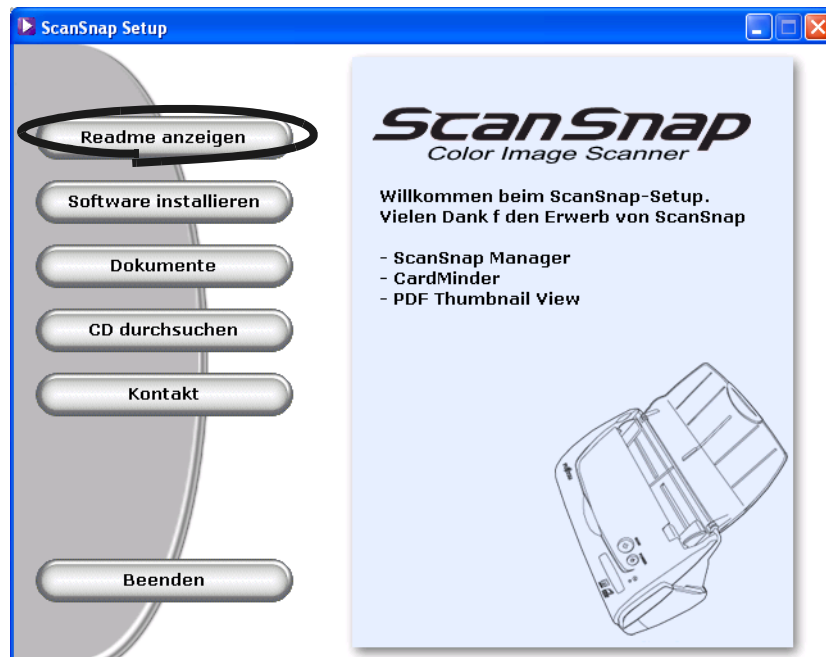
ScanSnap Setup

Readme anzeigen

Software installieren

Dokumente

CD durchsuchen

Kontakt

Beenden

ScanSnap
Color Image Scanner

Willkommen beim ScanSnap-Setup.
Vielen Dank f den Erwerb von ScanSnap

- ScanSnap Manager
- CardMinder
- PDF Thumbnail View